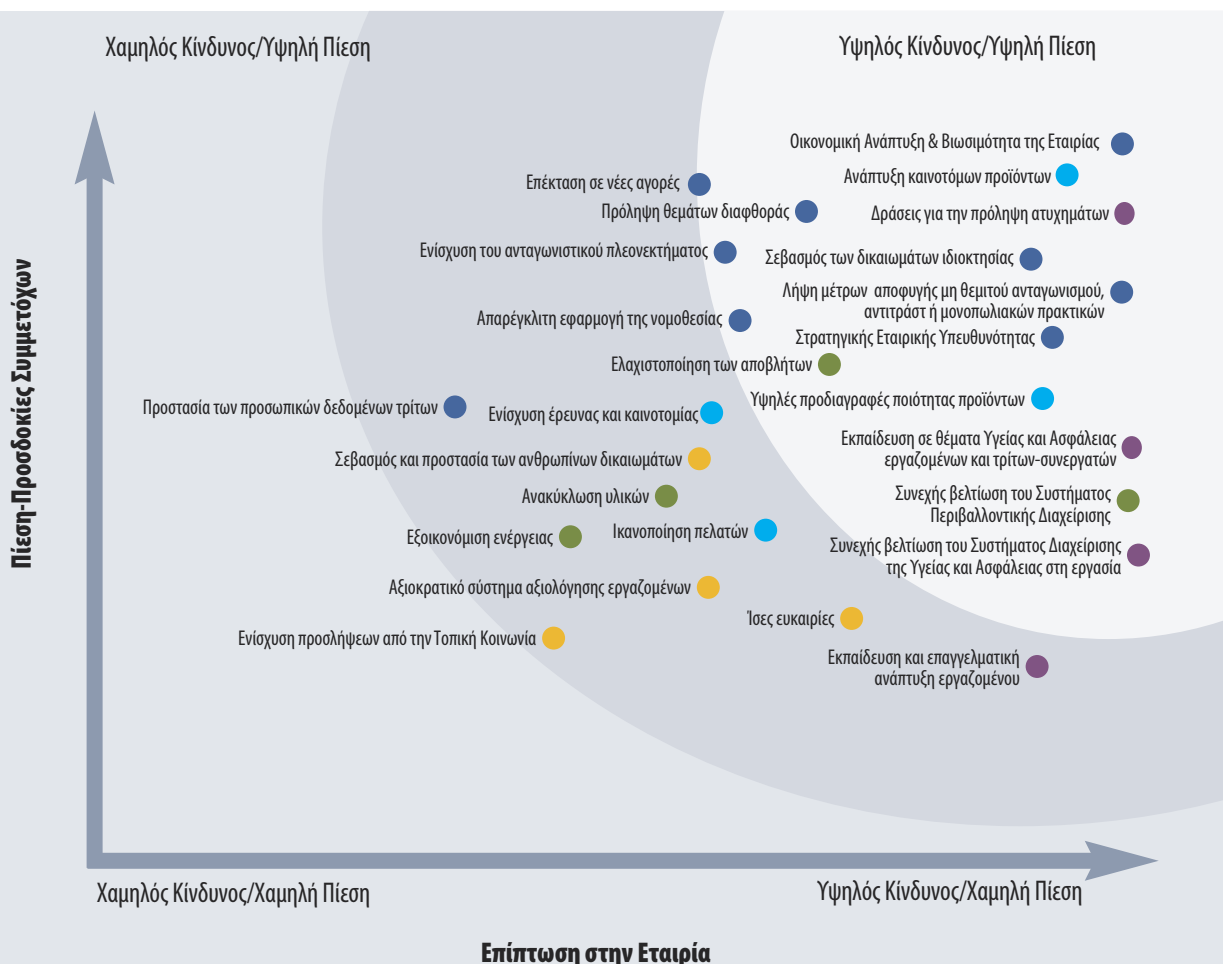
Χαμηλός Κίνδυνος/Υψηλή Πίεση

Υψηλός Κίνδυνος/Υψηλή Πίεση

Οικονομική Ανάπτυξη & Βιωσιμότητα της Εταιρίας

Επέκταση σε νέες αγορές

Ανάπτυξη καινοτόμων προϊόντων

Πρόληψη θεμάτων διαφθοράς

Δράσεις για την πρόληψη ατυχημάτων

Ενίσχυση του ανταγωνιστικού πλεονεκτήματος

Σεβασμός των δικαιωμάτων ιδιοκτησίας

Λήψη μέτρων αποφυγής μη θεμιτού ανταγωνισμού, αντιτράστ ή μονοπωλιακών πρακτικών

Απαρέγκλιτη εφαρμογή της νομοθεσίας

Στρατηγικής Εταιρικής Υπευθυνότητας

Ελαχιστοποίηση των αποβλήτων

Πίεση-Προσδοκίες Συμμετόχων

Υψηλές προδιαγραφές ποιότητας προϊόντων

Προστασία των προσωπικών δεδομένων τρίτων

Ενίσχυση έρευνας και καινοτομίας

Εκπαίδευση σε θέματα Υγείας και Ασφάλειας εργαζομένων και τρίτων-συνεργατών

Σεβασμός και προστασία των ανθρωπίνων δικαιωμάτων

Ανακύκλωση υλικών

Συνεχής βελτίωση του Συστήματος Περιβαλλοντικής Διαχείρισης

Εξοικονόμηση ενέργειας

Ικανοποίηση πελατών

Συνεχής βελτίωση του Συστήματος Διαχείρισης της Υγείας και Ασφάλειας στη εργασία

Αξιοκρατικό σύστημα αξιολόγησης εργαζομένων

Ίσες ευκαιρίες

Ενίσχυση προσλήψεων από την Τοπική Κοινωνία

Εκπαίδευση και επαγγελματική ανάπτυξη εργαζομένου

Χαμηλός Κίνδυνος/Χαμηλή Πίεση

Υψηλός Κίνδυνος/Χαμηλή Πίεση

Επίπτωση στην Εταιρία